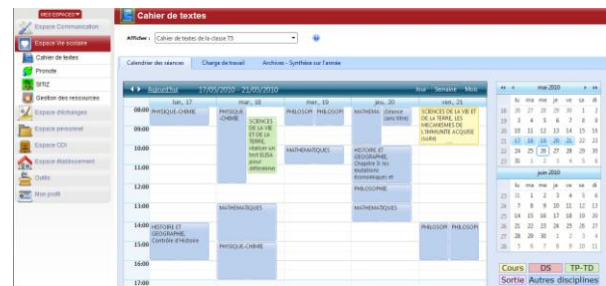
MES ESPACES
Espace Communication
Espace Vie scolaire
Cahier de textes
Pronote
SITIZ
Gestion des ressources
Espace échanges
Espace personnel
Espace CDI
Espace établissement
Outils
Mon profil

Cahier de textes

Afficher : Cahier de textes de la classe T5

Calendrier des séances | Charge de travail | Archives - Synthèse sur l'année

Aujourd'hui 17/05/2010 - 21/05/2010 Jour Semaine Mois

lun., 17 | mar., 18 | mer., 19 | jeu., 20 | ven., 21

08:00 PHYSIQUE-CHIMIE | PHYSIQUE-CHIMIE | SCIENCES DE LA VIE ET DE LA TERRE, séance en tout ELISA pour différents | PHILOSOPH | PHILOSOPH | MATHEMA | Devoir (sans titre) | SCIENCES DE LA VIE ET DE LA TERRE, LES MECANISMES DE L'IMMUNITE ACQUISE (SUITE)
09:00
10:00 MATHEMATIQUES | HISTOIRE ET GEOGRAPHIE, Chapitre 3 : les mutations économiques et
11:00
12:00 PHILOSOPHIE
13:00 MATHEMATIQUES | MATHEMATIQUES
14:00 HISTOIRE ET GEOGRAPHIE, Contrôle d'Histoire | PHILOSOPH | PHILOSOPH
15:00 PHYSIQUE-CHIMIE
16:00
17:00

mai 2010
lu ma me je ve sa di
26 27 28 29 30 1 2
3 4 5 6 7 8 9
10 11 12 13 14 15 16
17 18 19 20 21 22 23
24 25 26 27 28 29 30
31 1 2 3 4 5 6

juin 2010
lu ma me je ve sa di
31 1 2 3 4 5 6
7 8 9 10 11 12 13
14 15 16 17 18 19 20
21 22 23 24 25 26 27
28 29 30 1 2 3 4
5 6 7 8 9 10 11

Cours | DS | TP-TD
Sortie | Autres disciplines